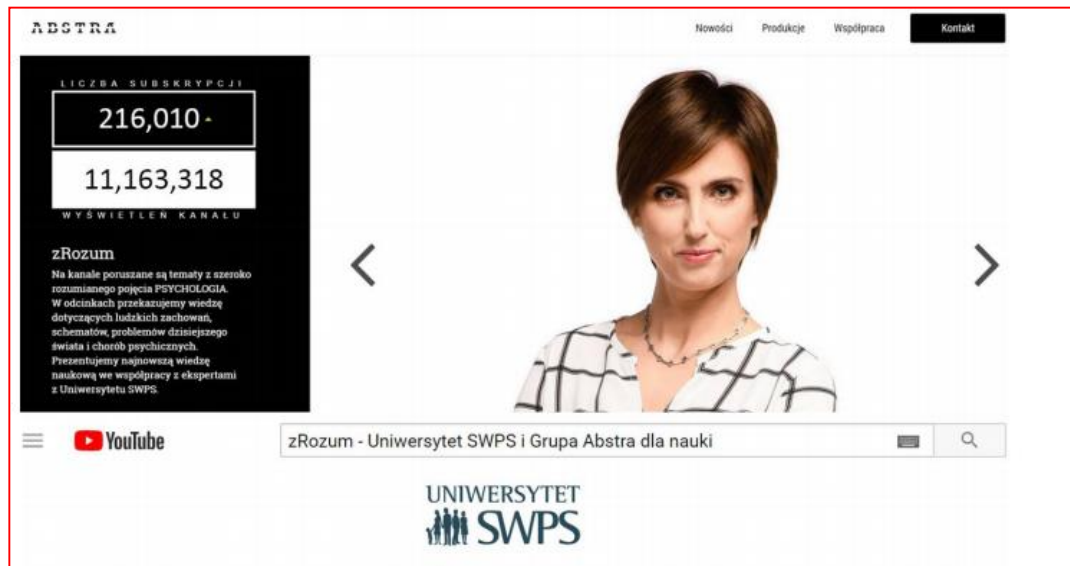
ABSTRA

Nowości Produkcje Współpraca Kontakt

LICZBA SUBSKRYPCJI
216,010
11,163,318
WYŚWIETLEŃ KANAŁU

zRozum
Na kanale poruszane są tematy z szeroko rozumianego pojęcia PSYCHOLOGIA. W odcinkach przekazujemy wiedzę dotyczących ludzkich zachowań, schematów, problemów dzisiejszego świata i chorób psychicznych. Prezentujemy najnowszą wiedzę naukową we współpracy z ekspertami z Uniwersytetu SWPS.

YouTube
zRozum - Uniwersytet SWPS i Grupa Abstra dla nauki

UNIWERSYTET
SWPS